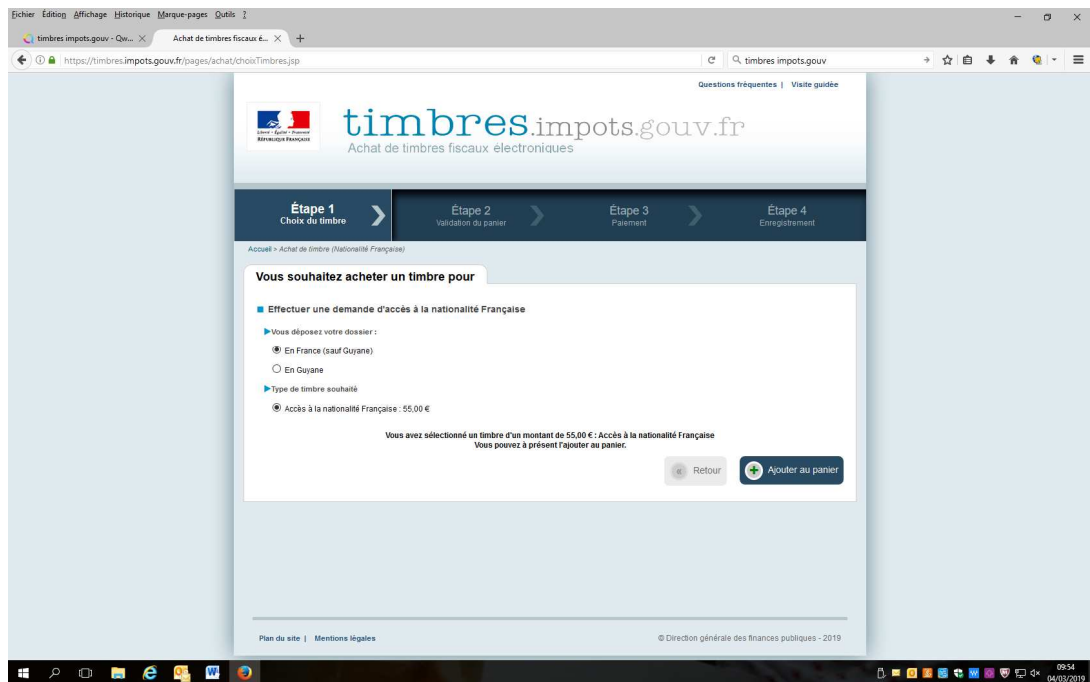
Fichier Édition Affichage Historique Marque-pages Outils ?

timbres impots.gouv - Qw... ×
Achat de timbres fiscaux é... ×
+

https://timbres.impots.gouv.fr/pages/achat/choixTimbres.jsp

timbres impots.gouv

Questions fréquentes | Visite guidée

Liberté • Égalité • Fraternité
RÉPUBLIQUE FRANÇAISE

timbres.impots.gouv.fr
Achat de timbres fiscaux électroniques

Étape 1
Choix du timbre

Étape 2
Validation du panier

Étape 3
Paiement

Étape 4
Enregistrement

Accueil > Achat de timbre (Nationalité Française)

Vous souhaitez acheter un timbre pour

Effectuer une demande d'accès à la nationalité Française

Vous déposez votre dossier :

En France (sauf Guyane)

En Guyane

Type de timbre souhaité

Accès à la nationalité Française : 55,00 €

Vous avez sélectionné un timbre d'un montant de 55,00 € : Accès à la nationalité Française
Vous pouvez à présent l'ajouter au panier.

Retour

Ajouter au panier

Plan du site | Mentions légales

© Direction générale des finances publiques - 2019

09:54
04/03/2019